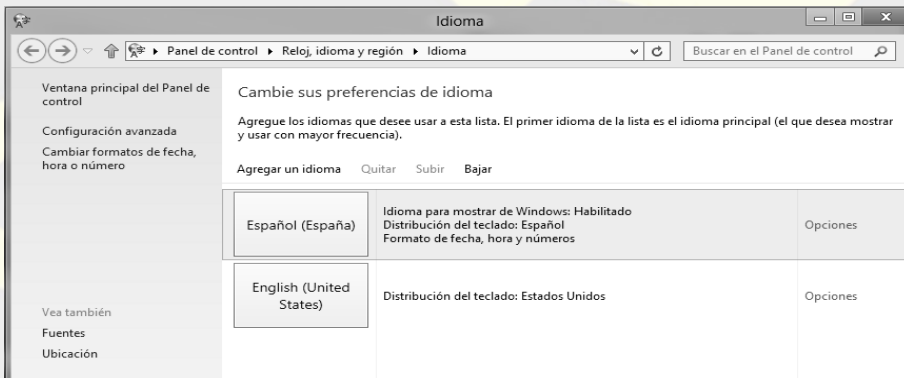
Idioma

▸ Panel de control ▸ Reloj, idioma y región ▸ Idioma

Buscar en el Panel de control

Ventana principal del Panel de control

Configuración avanzada

Cambiar formatos de fecha, hora o número

Cambie sus preferencias de idioma

Agregue los idiomas que desee usar a esta lista. El primer idioma de la lista es el idioma principal (el que desea mostrar y usar con mayor frecuencia).

Agregar un idioma   Quitar   Subir   Bajar

| | | |
|---|---|---|
| Español (España) | Idioma para mostrar de Windows: Habilitado<br>Distribución del teclado: Español<br>Formato de fecha, hora y números | Opciones |
| English (United States) | Distribución del teclado: Estados Unidos | Opciones |

Vea también

Fuentes

Ubicación